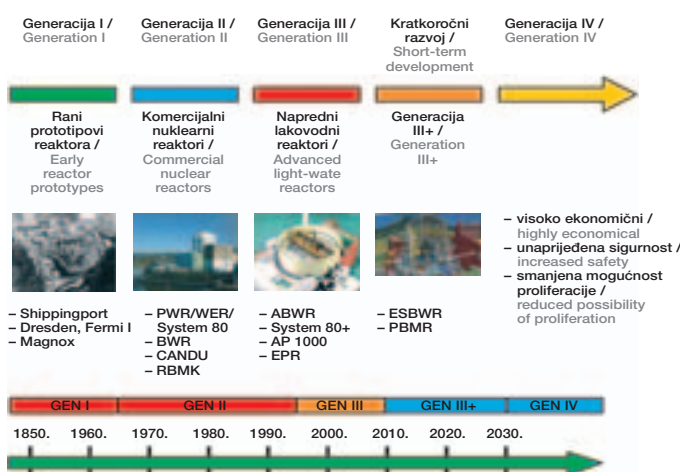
Generacija I / Generation I

Generacija II / Generation II

Generacija III / Generation III

Kratkoročni razvoj / Short-term development

Generacija IV / Generation IV

Rani prototipovi reaktora / Early reactor prototypes

Komercijalni nuklearni reaktori / Commercial nuclear reactors

Napredni lakovodni reaktori / Advanced light-wate reactors

Generacija III+ / Generation III+

– visoko ekonomični / highly economical
– unaprijeđena sigurnost / increased safety
– smanjena mogućnost proliferacije / reduced possibility of proliferation

– Shippingport
– Dresden, Fermi I
– Magnox

– PWR/WER/ System 80
– BWR
– CANDU
– RBMK

– ABWR
– System 80+
– AP 1000
– EPR

– ESBWR
– PBMR

GEN I | GEN II | GEN III | GEN III+ | GEN IV

1850. 1960. 1970. 1980. 1990. 2000. 2010. 2020. 2030.